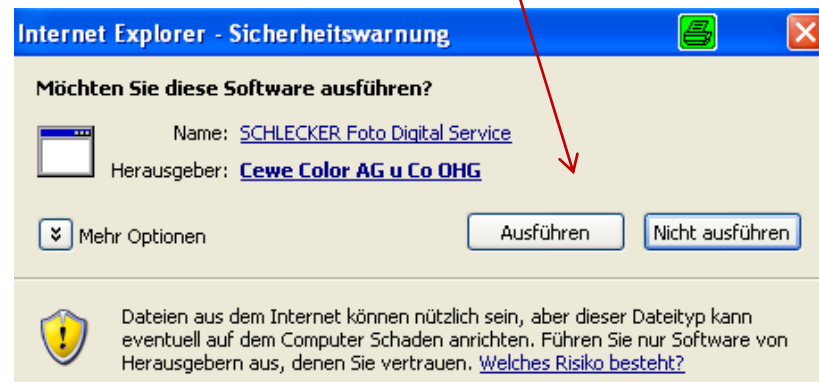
Internet Explorer - Sicherheitswarnung

Möchten Sie diese Software ausführen?

Name: SCHLECKER Foto Digital Service

Herausgeber: Cewe Color AG u Co OHG

Mehr Optionen

Ausführen

Nicht ausführen

Dateien aus dem Internet können nützlich sein, aber dieser Dateityp kann eventuell auf dem Computer Schaden anrichten. Führen Sie nur Software von Herausgebern aus, denen Sie vertrauen. Welches Risiko besteht?